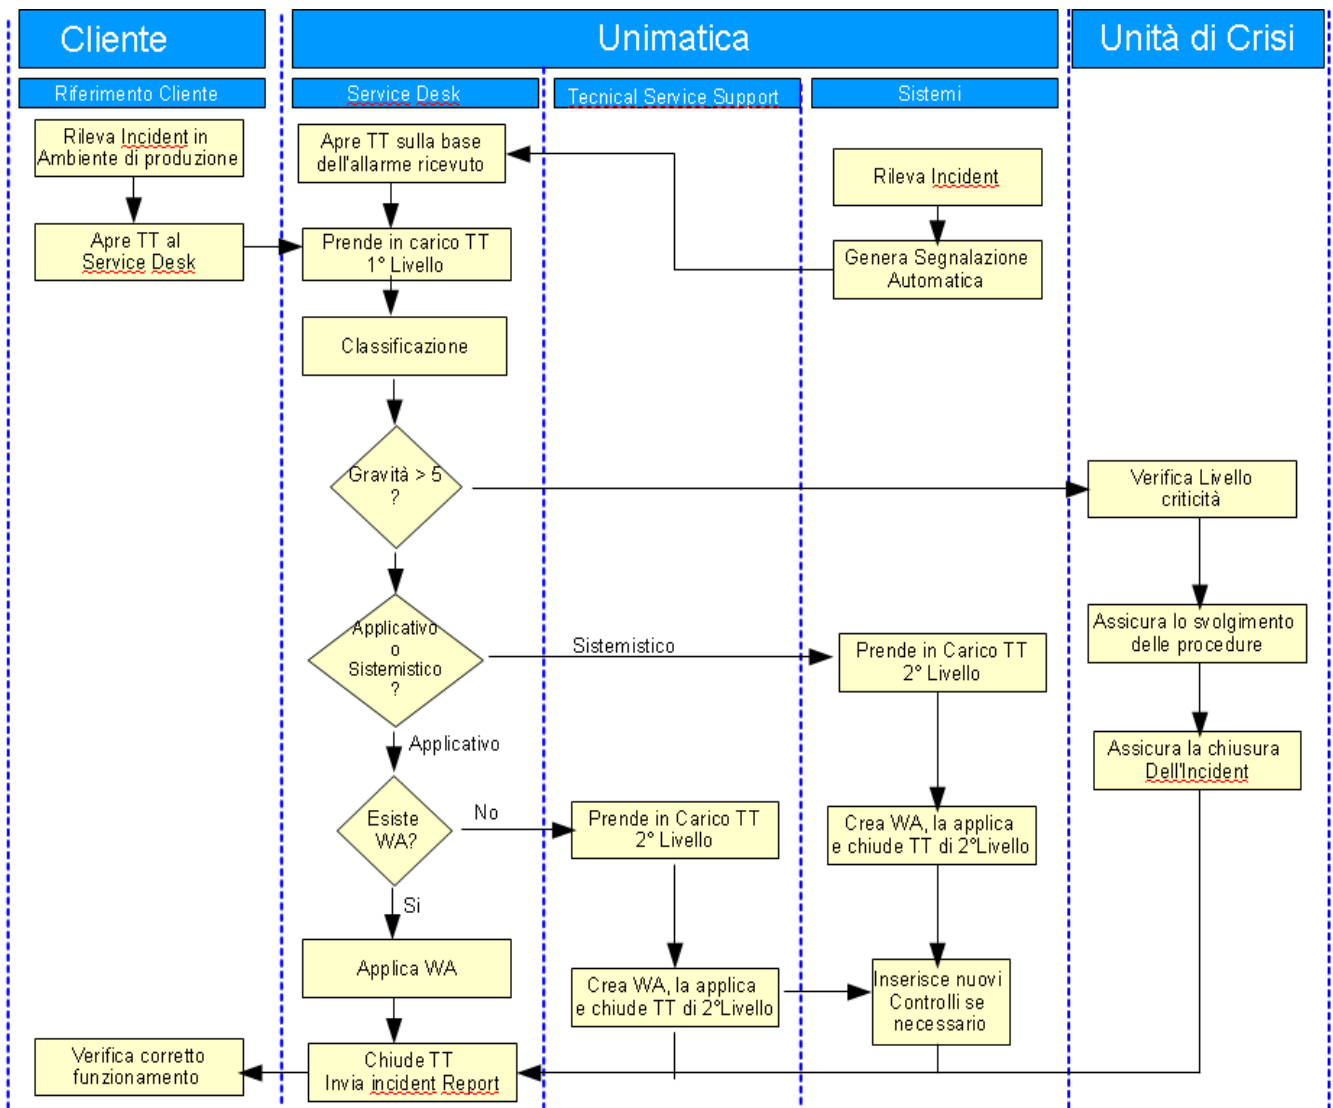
Cliente

Unimatica

Unità di Crisi

Riferimento Cliente

Service Desk

Tecnical Service Support

Sistemi

Rileva Incident in Ambiente di produzione

Apre TT al Service Desk

Apre TT sulla base dell'allarme ricevuto

Prende in carico TT 1° Livello

Classificazione

Rileva Incident

Genera Segnalazione Automatica

Gravità > 5 ?

Verifica Livello criticità

Assicura lo svolgimento delle procedure

Assicura la chiusura Dell'Incident

Applicativo o Sistemistico ?

Sistemistico

Prende in Carico TT 2° Livello

Applicativo

Esiste WA?

No

Prende in Carico TT 2° Livello

Crea WA, la applica e chiude TT di 2°Livello

Si

Applica WA

Crea WA, la applica e chiude TT di 2°Livello

Inserisce nuovi Controlli se necessario

Verifica corretto funzionamento

Chiude TT Invia incident Report